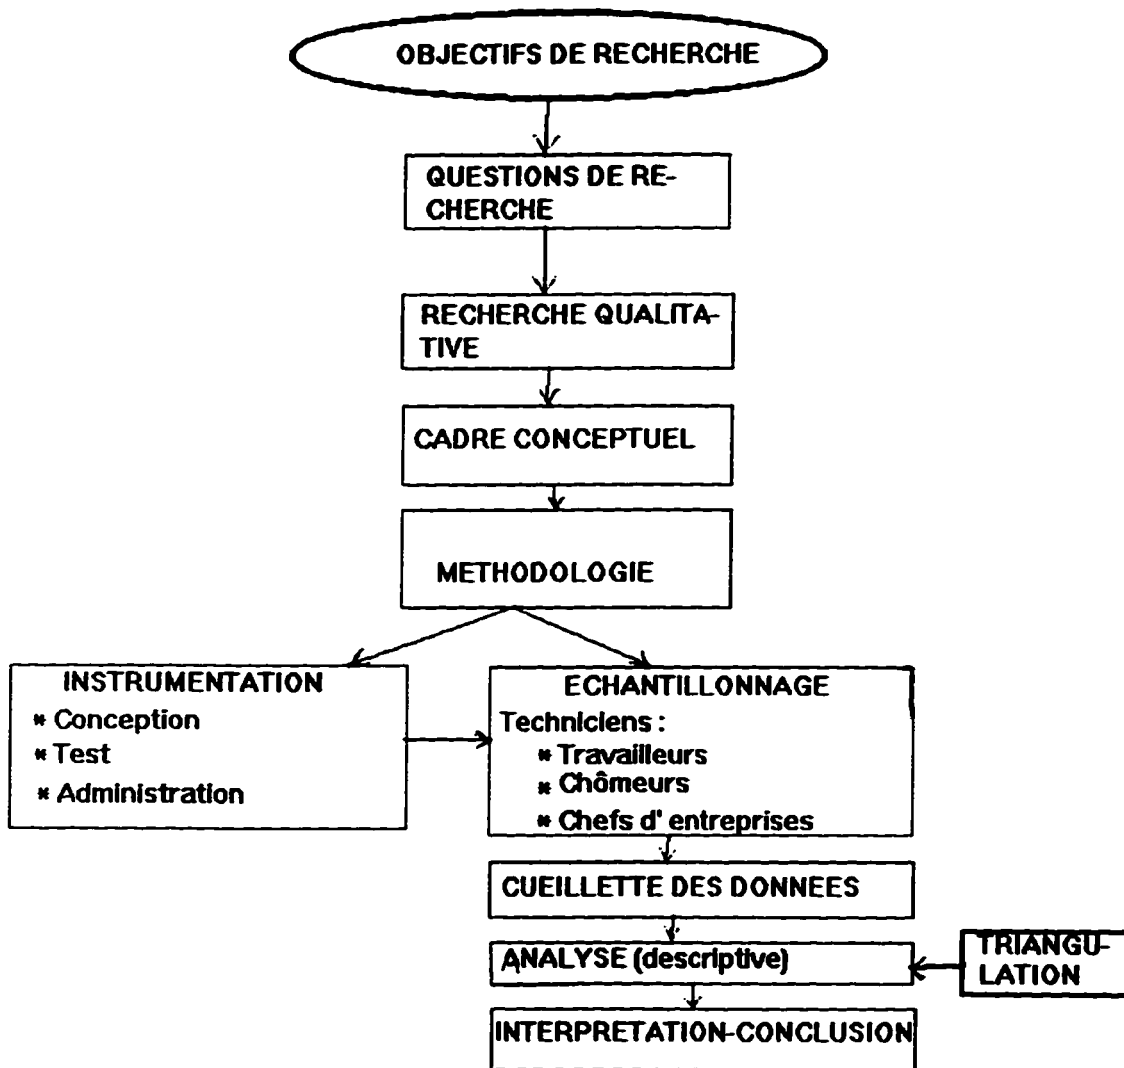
OBJECTIFS DE RECHERCHE

QUESTIONS DE RECHERCHE

RECHERCHE QUALITATIVE

CADRE CONCEPTUEL

METHODOLOGIE

INSTRUMENTATION
* Conception
* Test
* Administration

ECHANTILLONNAGE
Techniciens :
* Travailleurs
* Chômeurs
* Chefs d' entreprises

CUEILLETTE DES DONNEES

ANALYSE (descriptive)

TRIANGULATION

INTERPRETATION-CONCLUSION

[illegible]